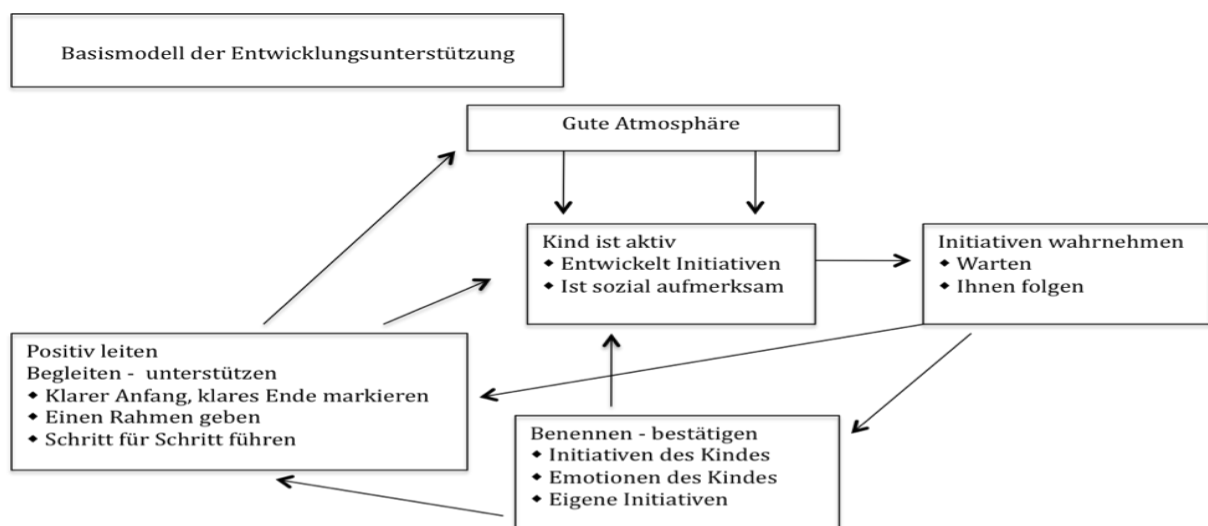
Basismodell der Entwicklungsunterstützung

Gute Atmosphäre

Kind ist aktiv
◆ Entwickelt Initiativen
◆ Ist sozial aufmerksam

Initiativen wahrnehmen
◆ Warten
◆ Ihnen folgen

Positiv leiten
Begleiten - unterstützen
◆ Klarer Anfang, klares Ende markieren
◆ Einen Rahmen geben
◆ Schritt für Schritt führen

Benennen - bestätigen
◆ Initiativen des Kindes
◆ Emotionen des Kindes
◆ Eigene Initiativen